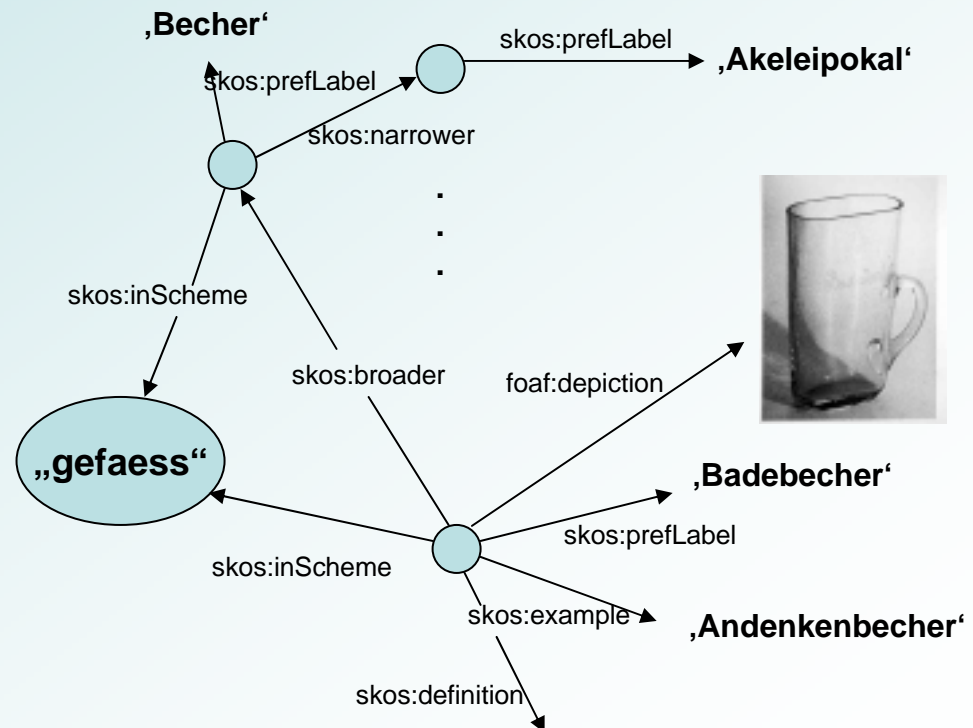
‚Becher‘

skos:prefLabel

skos:prefLabel

‚Akeleipokal‘

skos:narrower

.
.
.

skos:inScheme

skos:broader

foaf:depiction

„gefaess“

‚Badebecher‘

skos:prefLabel

skos:inScheme

skos:example

‚Andenkenbecher‘

skos:definition